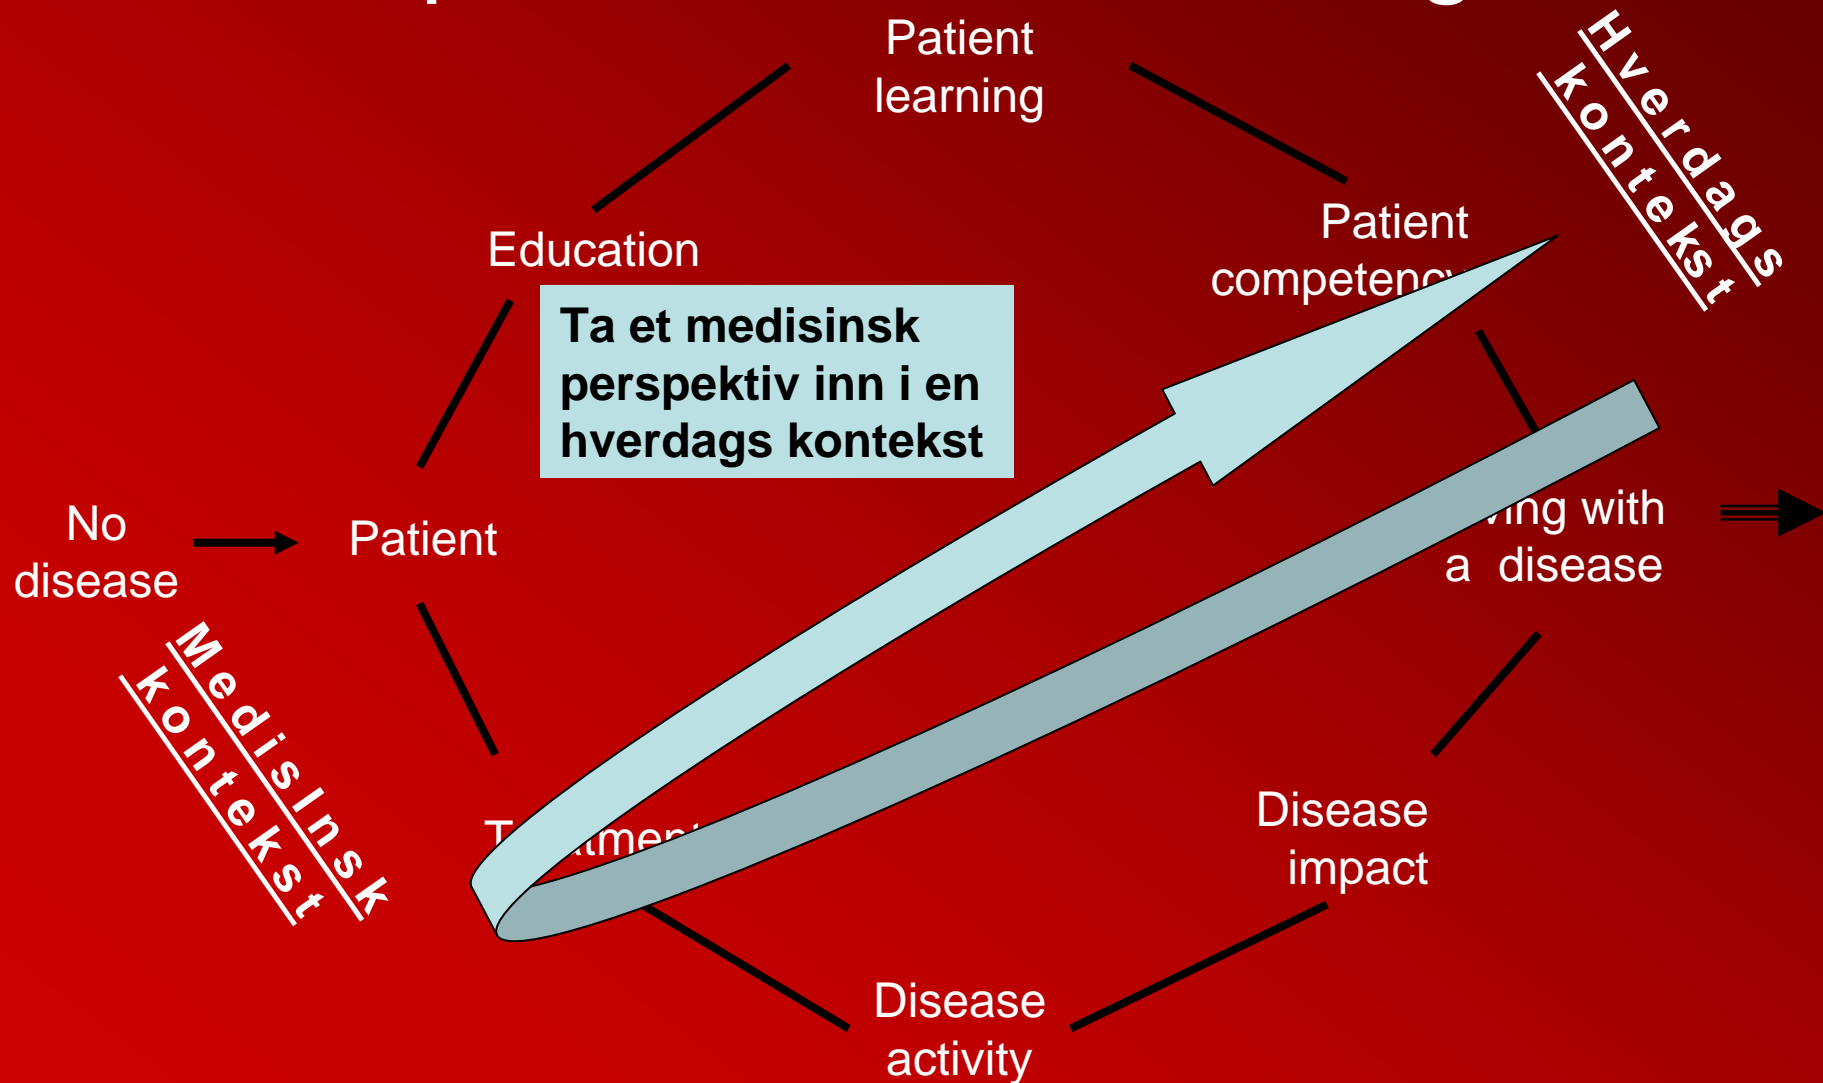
Patient learning

Hverdags kontekst

Education

Patient competenc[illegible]

Ta et medisinsk perspektiv inn i en hverdags kontekst

No disease

Patient

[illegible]ving with a disease

Medisinsk kontekst

T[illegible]tmen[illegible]

Disease impact

Disease activity